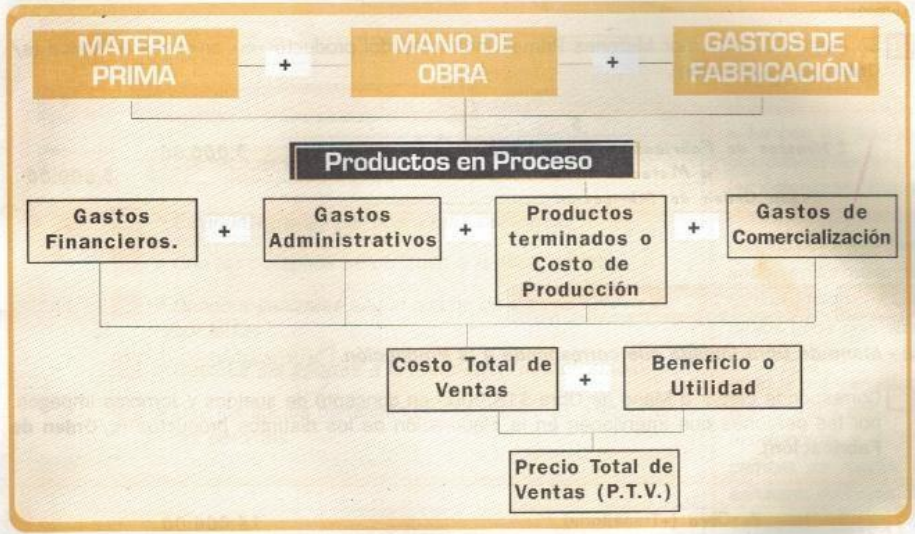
MATERIA PRIMA + MANO DE OBRA + GASTOS DE FABRICACIÓN

Productos en Proceso

Gastos Financieros. + Gastos Administrativos + Productos terminados o Costo de Producción + Gastos de Comercialización

Costo Total de Ventas + Beneficio o Utilidad

Precio Total de Ventas (P.T.V.)